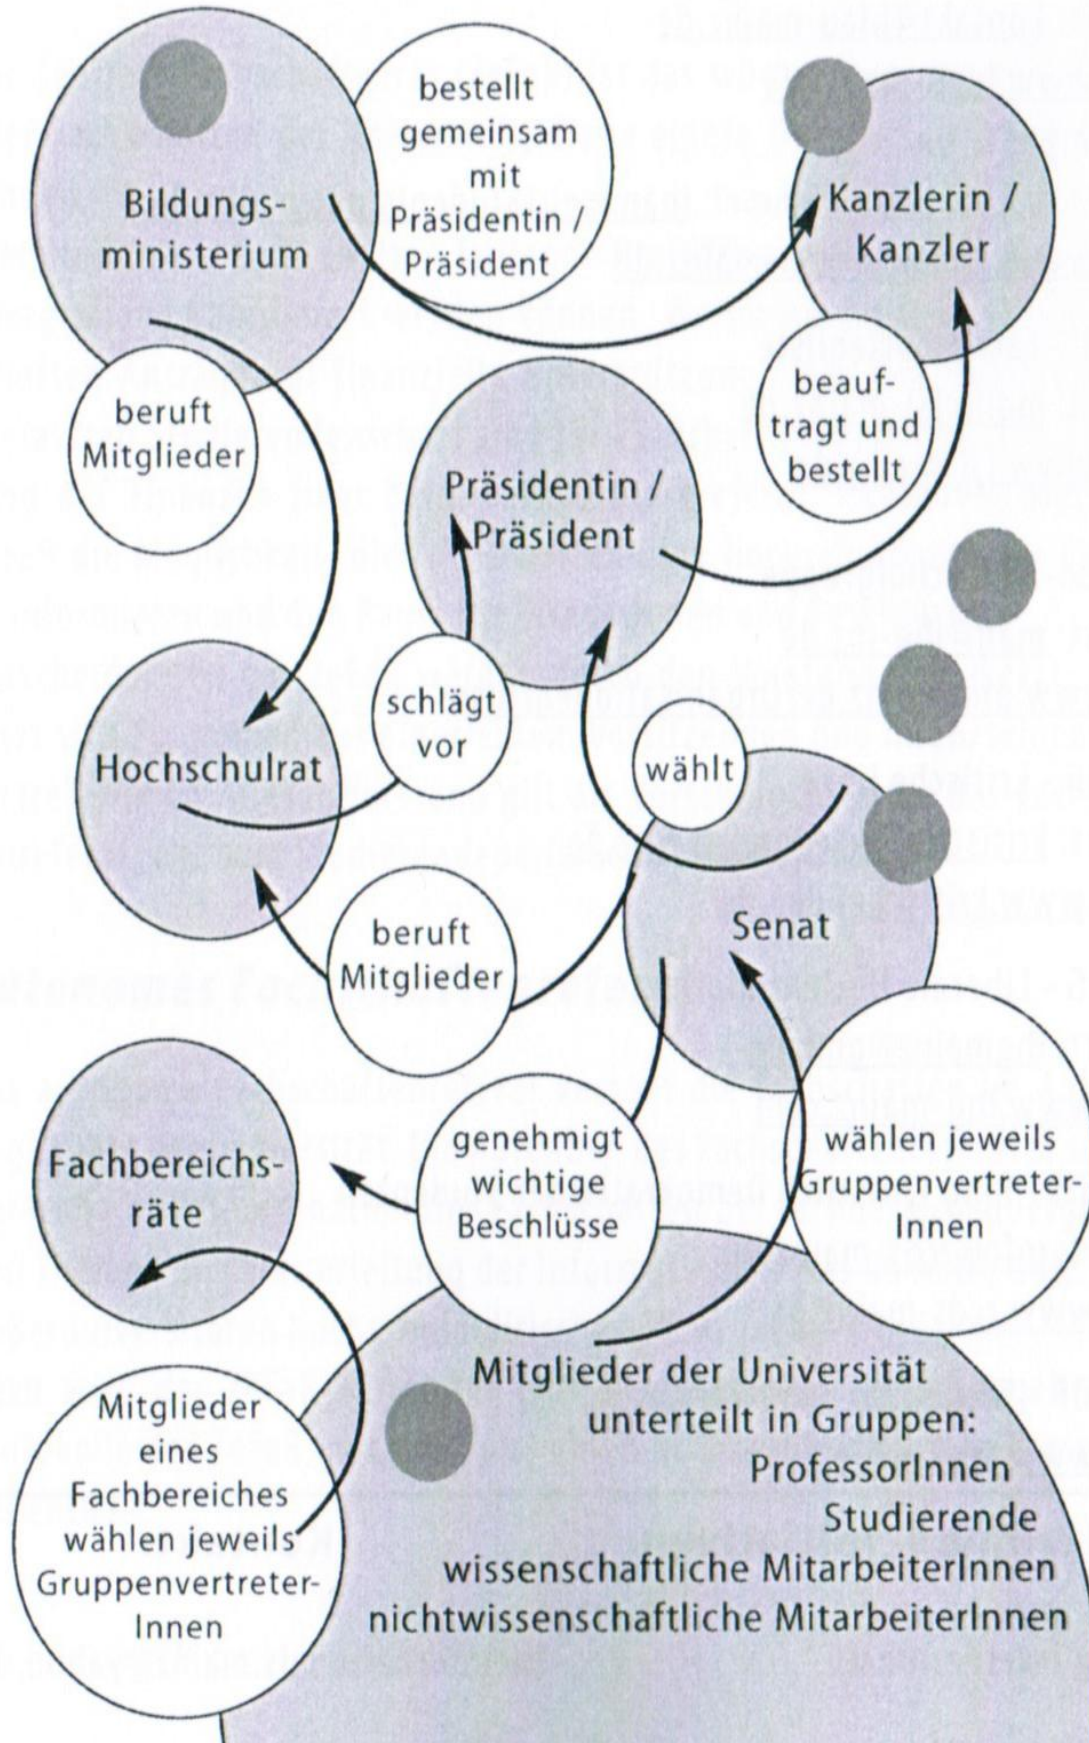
Bildungs-ministerium

bestellt gemeinsam mit Präsidentin / Präsident

Kanzlerin / Kanzler

beruft Mitglieder

beauf-tragt und bestellt

Präsidentin / Präsident

schlägt vor

wählt

Hochschulrat

Senat

beruft Mitglieder

Fachbereichs-räte

genehmigt wichtige Beschlüsse

wählen jeweils GruppenvertreterInnen

Mitglieder eines Fachbereiches wählen jeweils GruppenvertreterInnen

Mitglieder der Universität unterteilt in Gruppen:
ProfessorInnen
Studierende
wissenschaftliche MitarbeiterInnen
nichtwissenschaftliche MitarbeiterInnen